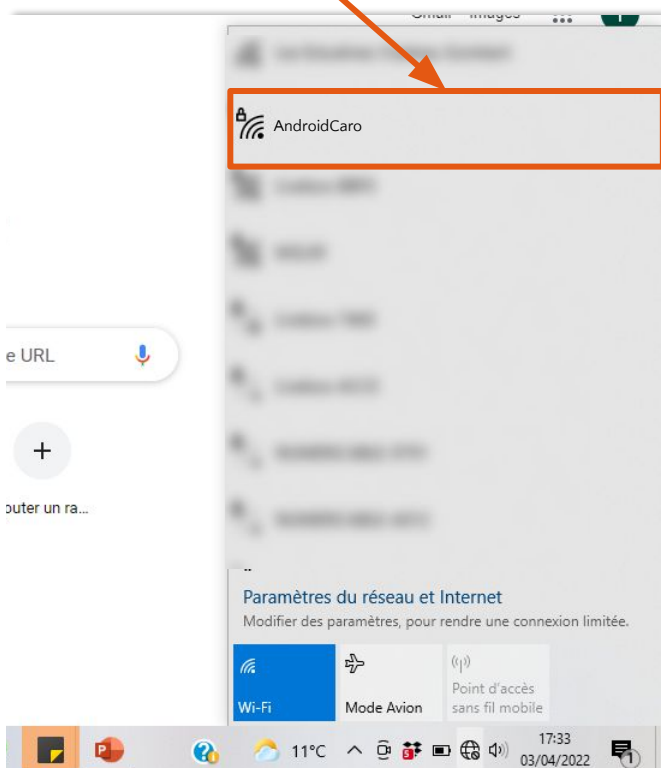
Gmail Images

AndroidCaro

e URL

+

outer un ra...

Paramètres du réseau et Internet

Modifier des paramètres, pour rendre une connexion limitée.

Wi-Fi

Mode Avion

Point d'accès sans fil mobile

11°C

17:33
03/04/2022